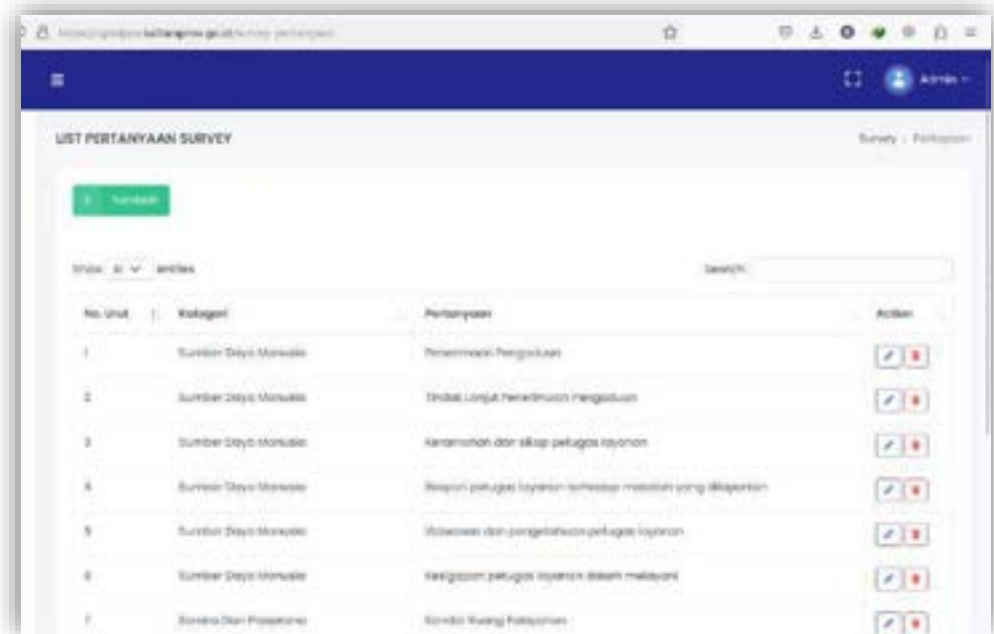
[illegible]

Admin

LIST PERTANYAAN SURVEY

Survey / Pertanyaan

+ Tambah

Show 10 entries

Search:

| No. Urut | Kategori | Pertanyaan | Action |
|---|---|---|---|
| 1 | Sumber Daya Manusia | Penerimaan Pengaduan | |
| 2 | Sumber Daya Manusia | Tindak Lanjut Penerimaan Pengaduan | |
| 3 | Sumber Daya Manusia | Keramahan dan sikap petugas layanan | |
| 4 | Sumber Daya Manusia | Respon petugas layanan terhadap masalah yang dilaporkan | |
| 5 | Sumber Daya Manusia | Wawasan dan pengetahuan petugas layanan | |
| 6 | Sumber Daya Manusia | Kesigapan petugas layanan dalam melayani | |
| 7 | Sarana Dan Prasarana | Kondisi Ruang Pelayanan | |